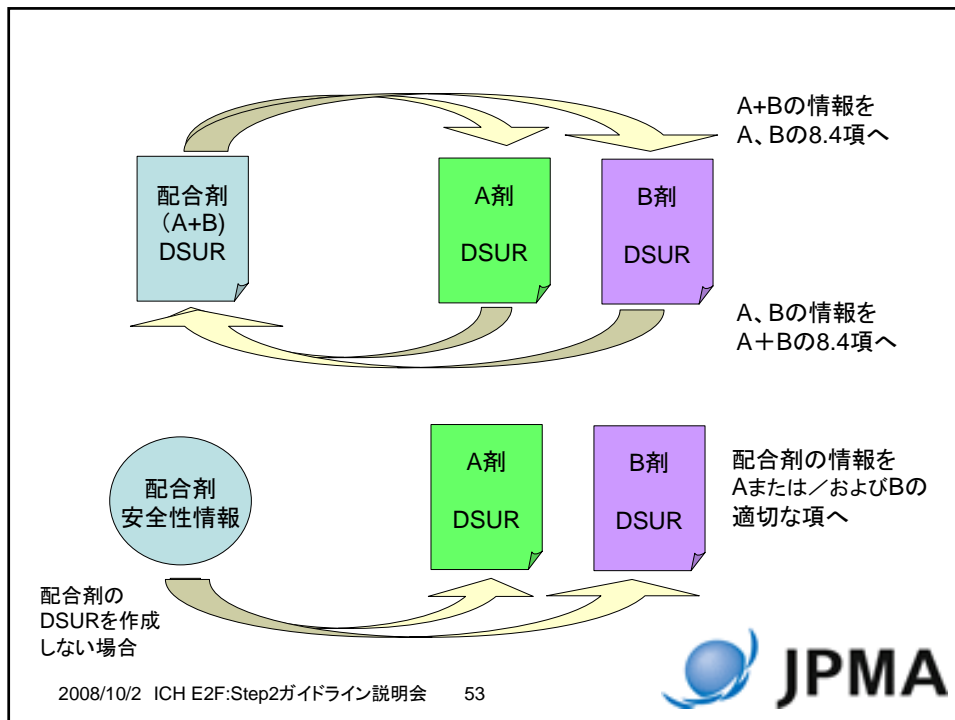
A+Bの情報を
A、Bの8.4項へ

配合剤
(A+B)
DSUR

A剤
DSUR

B剤
DSUR

A、Bの情報を
A+Bの8.4項へ

配合剤
安全性情報

A剤
DSUR

B剤
DSUR

配合剤の情報を
Aまたは／およびBの
適切な項へ

配合剤の
DSURを作成
しない場合

JPMA

2008/10/2 ICH E2F:Step2ガイドライン説明会 53